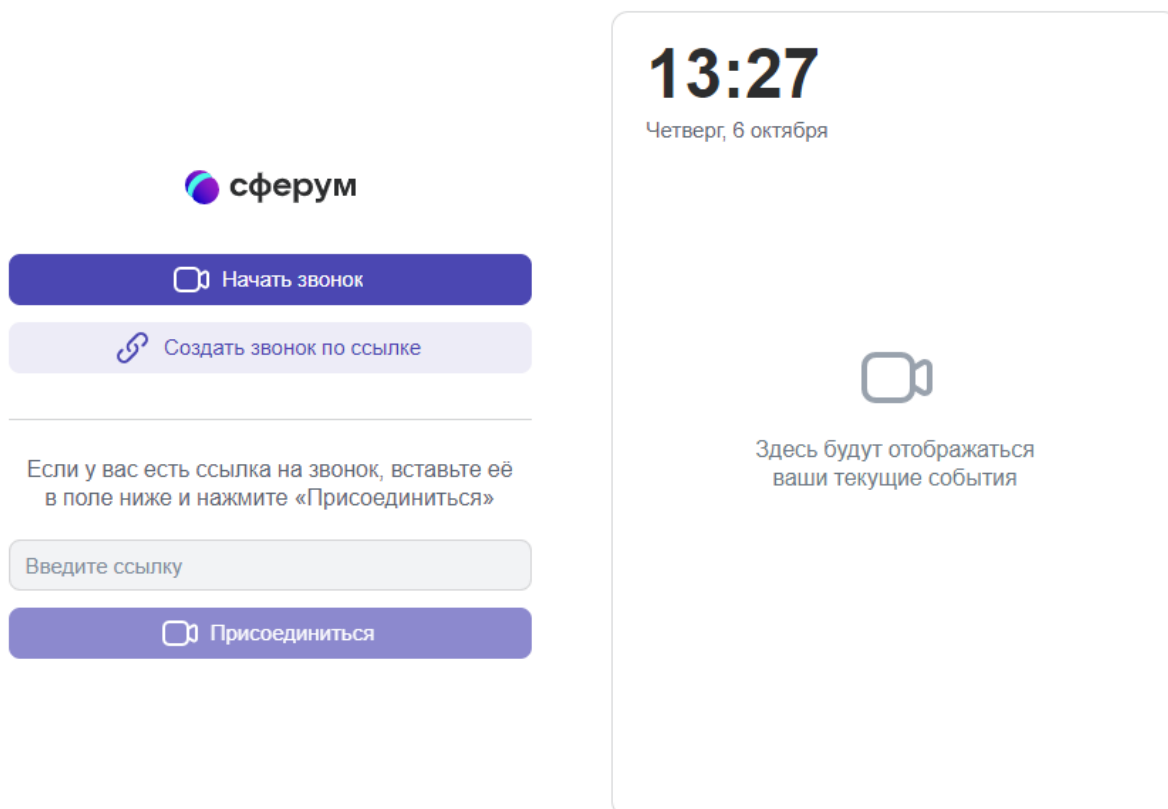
сферум

Начать звонок

Создать звонок по ссылке

Если у вас есть ссылка на звонок, вставьте её в поле ниже и нажмите «Присоединиться»

Введите ссылку

Присоединиться

13:27

Четверг, 6 октября

Здесь будут отображаться ваши текущие события